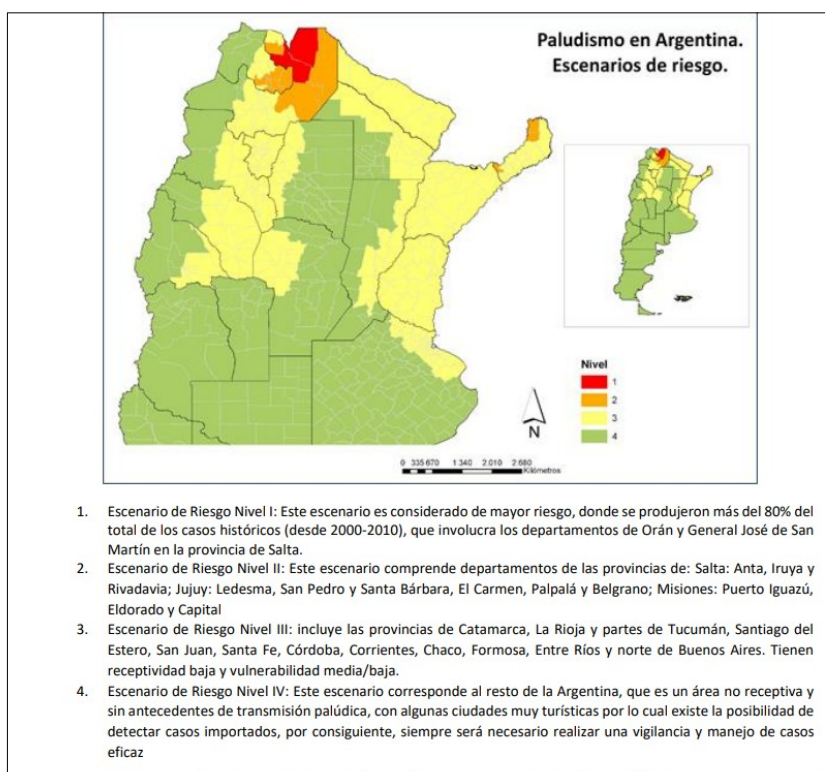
Paludismo en Argentina.
Escenarios de riesgo.

Nivel
1
2
3
4

N

0 335 670 1.340 2.010 2.680
Kilómetros

1. Escenario de Riesgo Nivel I: Este escenario es considerado de mayor riesgo, donde se produjeron más del 80% del total de los casos históricos (desde 2000-2010), que involucra los departamentos de Orán y General José de San Martín en la provincia de Salta.
2. Escenario de Riesgo Nivel II: Este escenario comprende departamentos de las provincias de: Salta: Anta, Iruya y Rivadavia; Jujuy: Ledesma, San Pedro y Santa Bárbara, El Carmen, Palpalá y Belgrano; Misiones: Puerto Iguazú, Eldorado y Capital
3. Escenario de Riesgo Nivel III: incluye las provincias de Catamarca, La Rioja y partes de Tucumán, Santiago del Estero, San Juan, Santa Fe, Córdoba, Corrientes, Chaco, Formosa, Entre Ríos y norte de Buenos Aires. Tienen receptividad baja y vulnerabilidad media/baja.
4. Escenario de Riesgo Nivel IV: Este escenario corresponde al resto de la Argentina, que es un área no receptiva y sin antecedentes de transmisión palúdica, con algunas ciudades muy turísticas por lo cual existe la posibilidad de detectar casos importados, por consiguiente, siempre será necesario realizar una vigilancia y manejo de casos eficaz